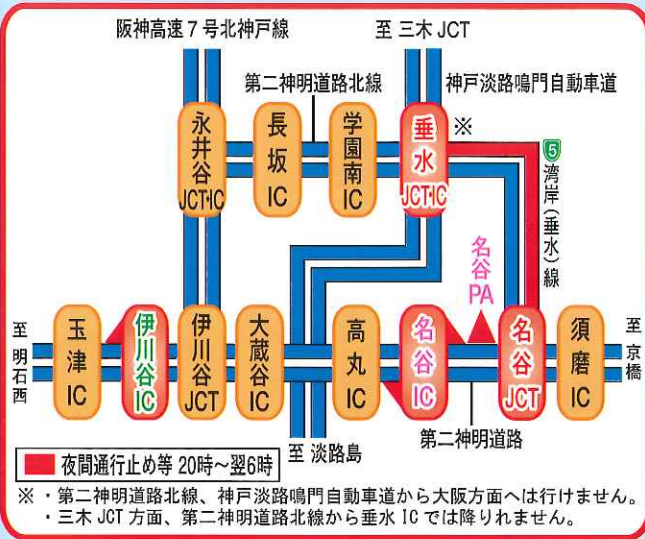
阪神高速７号北神戸線

至 三木 JCT

第二神明道路北線

神戸淡路鳴門自動車道

※

永井谷 JCT・IC

長坂 IC

学園南 IC

垂水 JCT・IC

5 湾岸（垂水）線

名谷 PA

至 明石西

玉津 IC

伊川谷 IC

伊川谷 JCT

大蔵谷 IC

高丸 IC

名谷 IC

名谷 JCT

須磨 IC

至 京橋

至 淡路島

第二神明道路

夜間通行止め等 20時～翌6時

※・第二神明道路北線、神戸淡路鳴門自動車道から大阪方面へは行けません。
・三木 JCT 方面、第二神明道路北線から垂水 IC では降りれません。